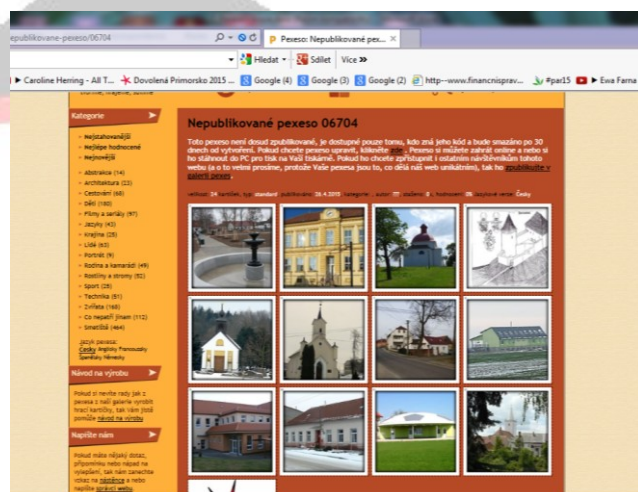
epublikovane-pexeso/06704

Pexeso: Nepublikované pex...

Hledat
Sdílet
Více »

Caroline Herring - All T... Dovolená Primorsko 2015 ... Google (4) Google (3) Google (2) http--www.financnisprav... #par15 Ewa Farna

Kategorie

Nejstahovanější
Nejlépe hodnocené
Nejnovější

Abstrakce (14)
Architektura (23)
Cestování (68)
Děti (160)
Filmy a seriály (97)
Jazyky (40)
Krajina (25)
Lidé (63)
Portrét (9)
Rodina a kamarádi (49)
Rostliny a stromy (92)
Sport (29)
Technika (51)
Zvířata (165)
Co nepatří jinam (112)
Smatičiá (464)

Jazyk pexesa:
Česky Anglicky Francouzsky Španělsky Německy

Návod na výrobu

Pokud si nevíte rady jak z pexesa z naší galerie vyrobit hrací kartičky, tak vám jistě pomůže návod na výrobu

Napište nám

Pokud máte nějaký dotaz, připomínku nebo nápad na vylepšení, tak nám zanechte vzkaz na nástěnce a nebo napište správci webu

Nepublikované pexeso 06704

Toto pexeso není dosud zpublikované, je dostupné pouze tomu, kdo zná jeho kód a bude smazáno po 30 dnech od vytvoření. Pokud chcete pexeso upravit, klikněte zde. Pexeso si můžete zahrát online a nebo si ho stáhnout do PC pro tisk na Vaší tiskárně. Pokud ho chcete zpřístupnit i ostatním návštěvníkům tohoto webu (a to velmi prosíme, protože Vaše pexesa jsou to, co dělá náš web unikátním), tak ho zpublikujte v galerii pexes.

velikost: 24 kartiček, typ: standard, publikováno: 26.4.2015, kategorie: , autor: ??, stažení: 0, hodnocení: 0%, jazyková verze: Česky